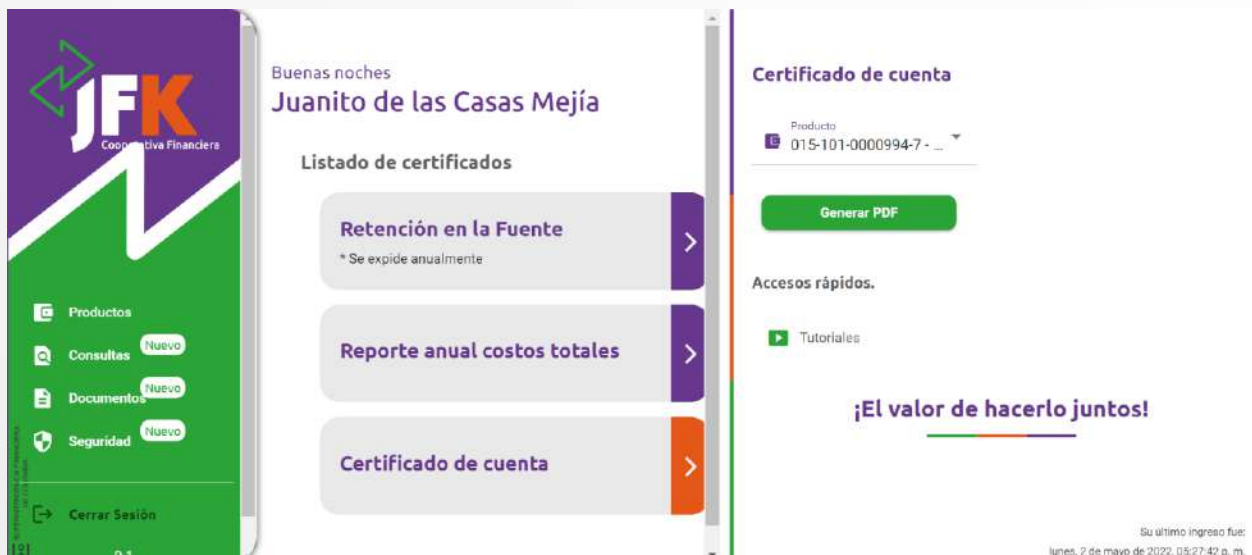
JFK
Coop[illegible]tiva Financiera

Productos
Consultas Nuevo
Documentos Nuevo
Seguridad Nuevo

Cerrar Sesión

Buenas noches
Juanito de las Casas Mejía

Listado de certificados

Retención en la Fuente
* Se expide anualmente

Reporte anual costos totales

Certificado de cuenta

Certificado de cuenta

Producto
015-101-0000994-7 - ...

Generar PDF

Accesos rápidos.

Tutoriales

¡El valor de hacerlo juntos!

Su último ingreso fue:
lunes, 2 de mayo de 2022, 05:27:42 p. m.